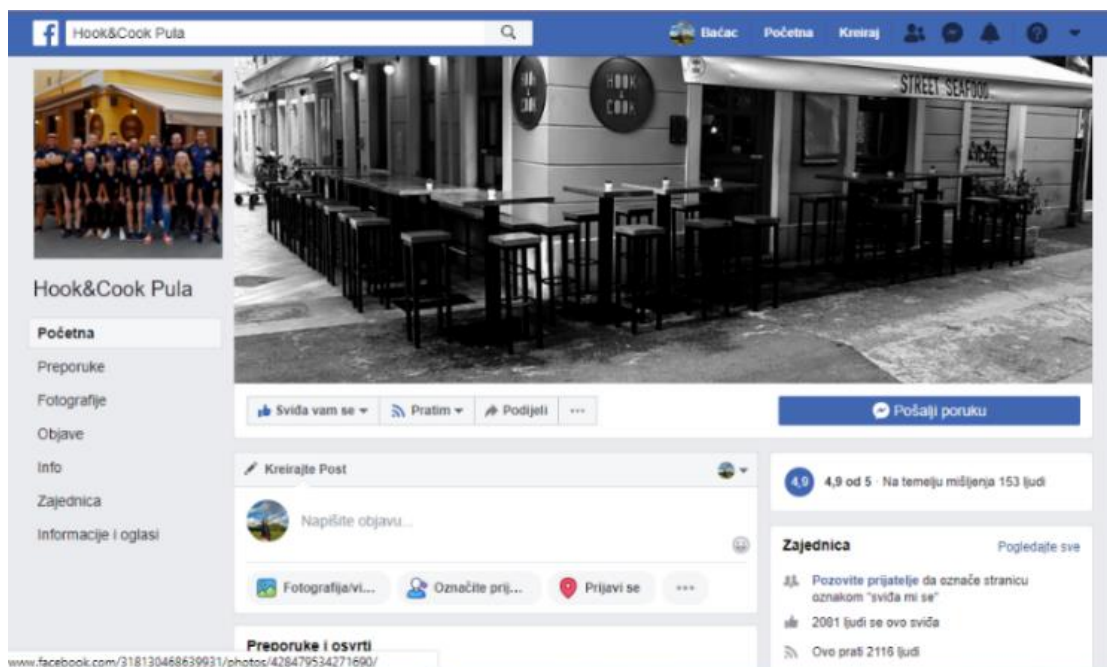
Hook&Cook Pula

Baćac Početna Kreiraj

HOOK & COOK

HOOK & COOK

STREET SEAFOOD

Hook&Cook Pula

Početna
Preporuke
Fotografije
Objave
Info
Zajednica
Informacije i oglasi

Sviđa vam se ▾
Pratim ▾
Podijeli
···

Pošalji poruku

Kreirajte Post

Napišite objavu...

Fotografija/vi...
Označite prij...
Prijavi se
···

Preporuke i osvrti

4,9
4,9 od 5 · Na temelju mišljenja 153 ljudi

Zajednica
Pogledajte sve

Pozovite prijatelje da označe stranicu oznakom "sviđa mi se"

2081 ljudi se ovo sviđa

Ovo prati 2116 ljudi

www.facebook.com/318130468639931/photos/428479534271690/